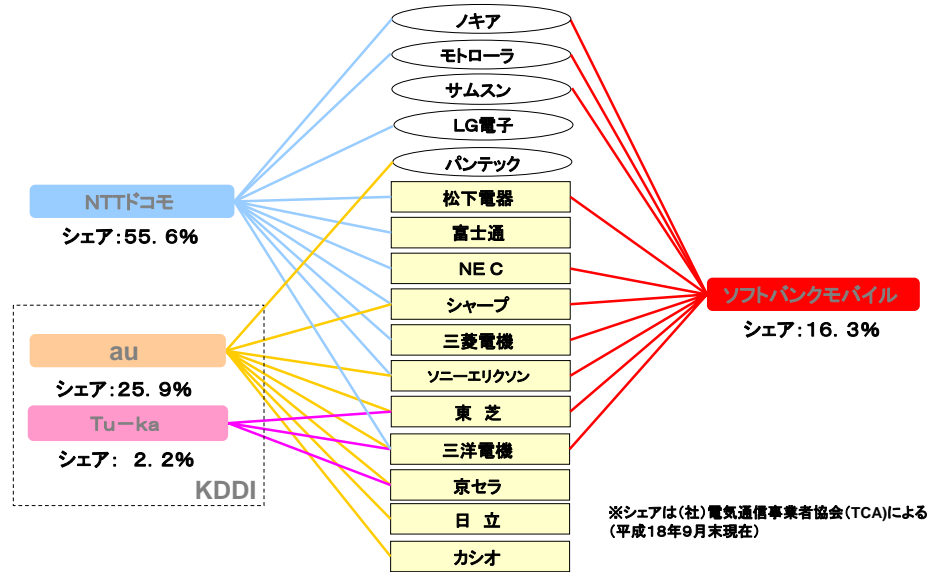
ノキア
モトローラ
サムスン
LG電子
パンテック
松下電器
富士通
NE C
シャープ
三菱電機
ソニーエリクソン
東　芝
三洋電機
京セラ
日　立
カシオ

NTTドコモ
シェア：55．6%

au
シェア：25．9%

Tu－ka
シェア：　2．2%

KDDI

ソフトバンクモバイル
シェア：16．3%

※シェアは（社）電気通信事業者協会（TCA）による
（平成18年9月末現在）